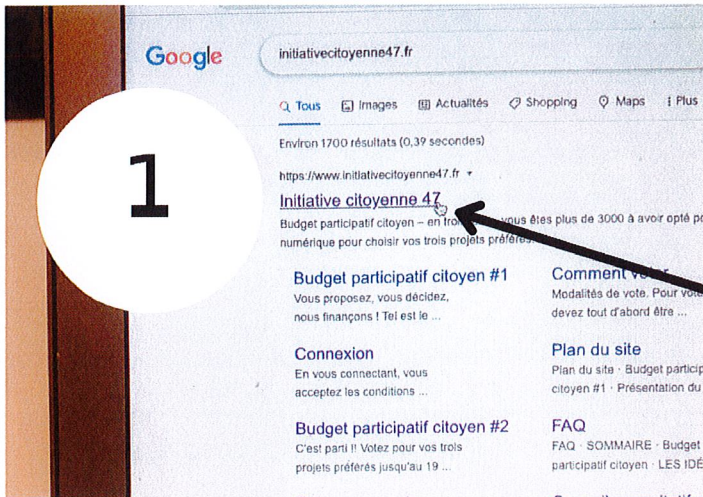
Google

initiativecitoyenne47.fr

Tous Images Actualités Shopping Maps Plus

Environ 1700 résultats (0,39 secondes)

1

https://www.initiativecitoyenne47.fr

Initiative citoyenne 47

Budget participatif citoyen – en tro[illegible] vous êtes plus de 3000 à avoir opté p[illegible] numérique pour choisir vos trois projets préférés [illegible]

Budget participatif citoyen #1
Vous proposez, vous décidez, nous finançons ! Tel est le ...

Comment voter
Modalités de vote. Pour vot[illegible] devez tout d'abord être ...

Connexion
En vous connectant, vous acceptez les conditions ...

Plan du site
Plan du site · Budget particip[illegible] citoyen #1 · Présentation du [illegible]

Budget participatif citoyen #2
C'est parti !! Votez pour vos trois projets préférés jusqu'au 19 ...

FAQ
FAQ · SOMMAIRE · Budget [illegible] participatif citoyen · LES IDÉ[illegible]